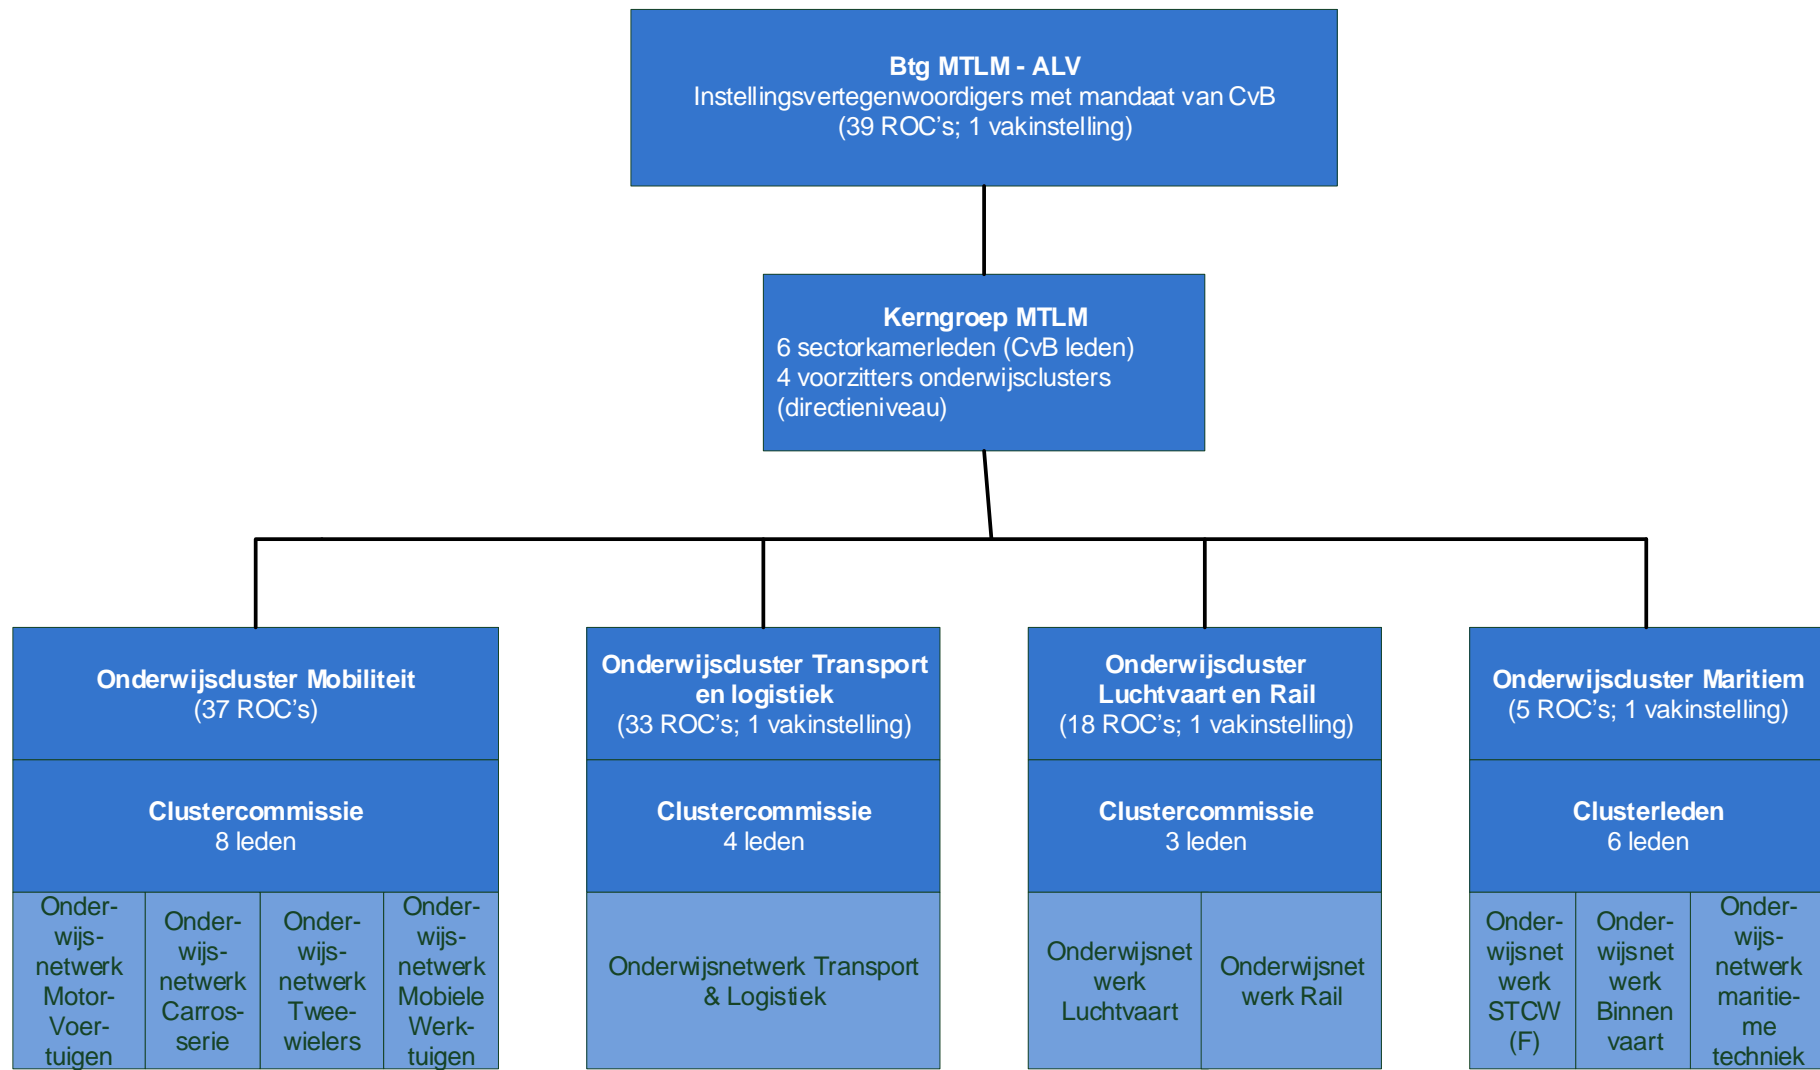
**Btg MTLM - ALV**
Instellingsvertegenwoordigers met mandaat van CvB
(39 ROC's; 1 vakinstelling)

**Kerngroep MTLM**
6 sectorkamerleden (CvB leden)
4 voorzitters onderwijsclusters
(directieniveau)

**Onderwijscluster Mobiliteit**
(37 ROC's)

**Clustercommissie**
8 leden

Onderwijsnetwerk Motor-Voertuigen

Onderwijsnetwerk Carrosserie

Onderwijsnetwerk Tweewielers

Onderwijsnetwerk Mobiele Werktuigen

**Onderwijscluster Transport en logistiek**
(33 ROC's; 1 vakinstelling)

**Clustercommissie**
4 leden

Onderwijsnetwerk Transport & Logistiek

**Onderwijscluster Luchtvaart en Rail**
(18 ROC's; 1 vakinstelling)

**Clustercommissie**
3 leden

Onderwijsnetwerk Luchtvaart

Onderwijsnetwerk Rail

**Onderwijscluster Maritiem**
(5 ROC's; 1 vakinstelling)

**Clusterleden**
6 leden

Onderwijsnetwerk STCW (F)

Onderwijsnetwerk Binnen vaart

Onderwijsnetwerk maritieme techniek